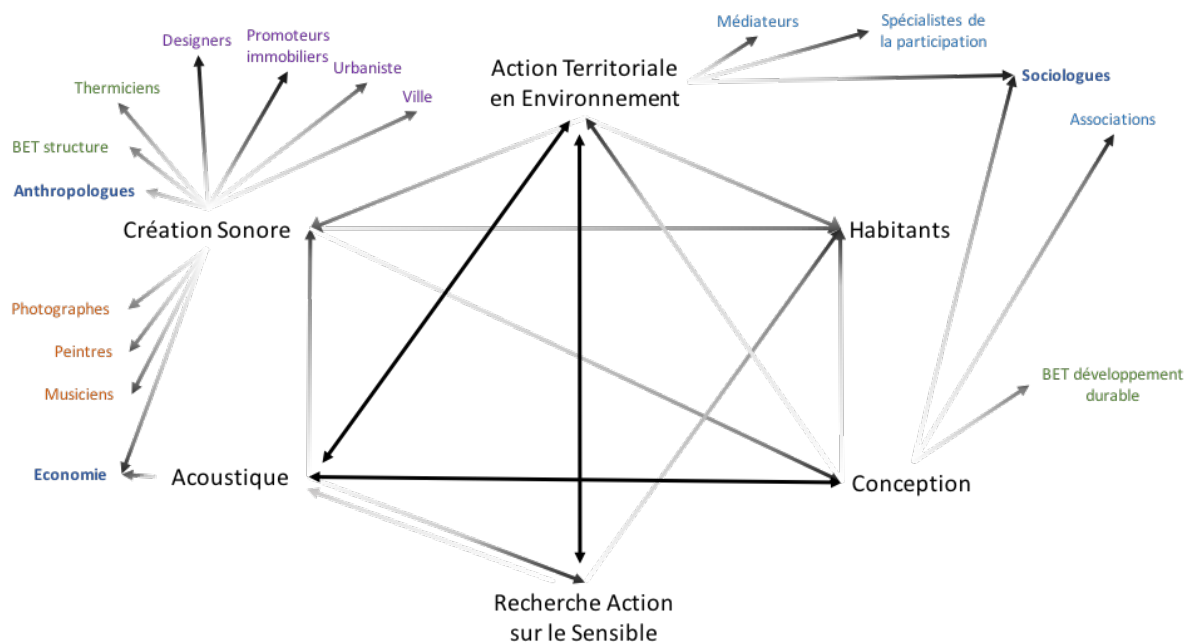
Designers

Promoteurs immobiliers

Urbaniste

Ville

Thermiciens

BET structure

Anthropologues

Création Sonore

Photographes

Peintres

Musiciens

Economie

Acoustique

Action Territoriale en Environnement

Médiateurs

Spécialistes de la participation

Sociologues

Associations

Habitants

BET développement durable

Conception

Recherche Action sur le Sensible